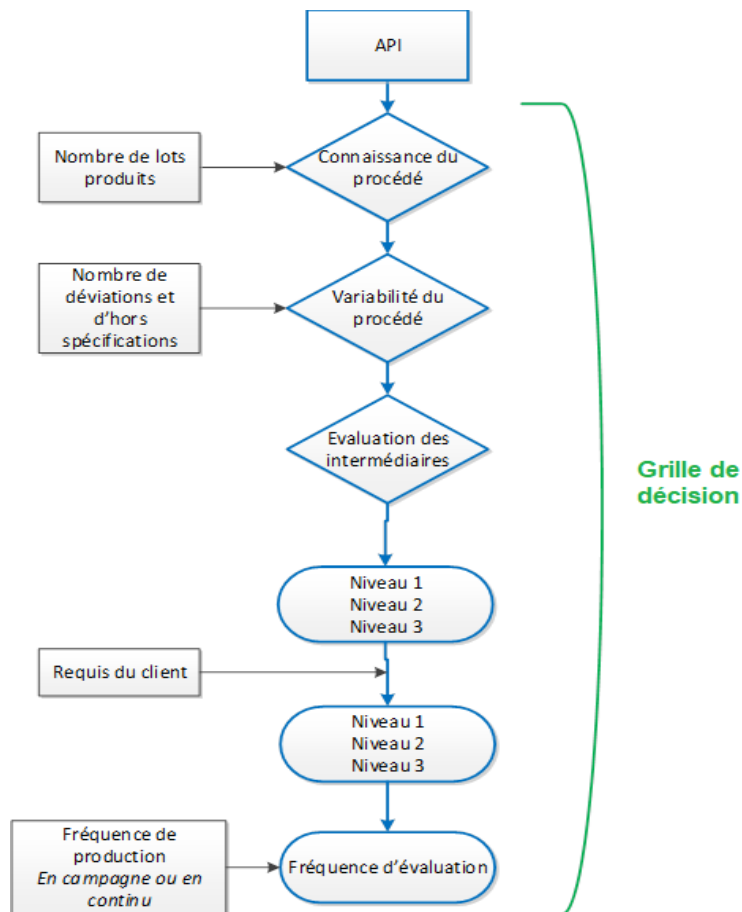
API

Nombre de lots produits

Connaissance du procédé

Nombre de déviations et d'hors spécifications

Variabilité du procédé

Evaluation des intermédiaires

Grille de décision

Niveau 1
Niveau 2
Niveau 3

Requis du client

Niveau 1
Niveau 2
Niveau 3

Fréquence de production
*En campagne ou en continu*

Fréquence d'évaluation